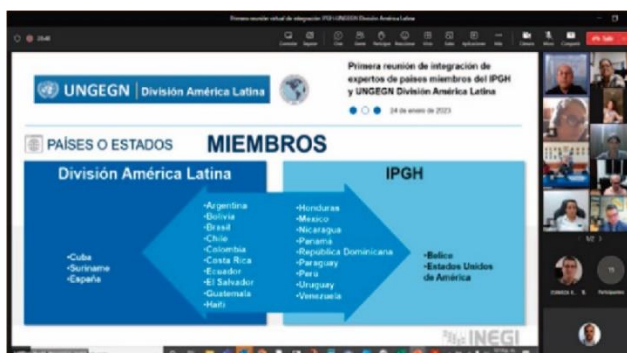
Primera reunión virtual de integración IPGH UNGEGN División América Latina

UNGEGN | División América Latina

Primera reunión de integración de expertos de países miembros del IPGH y UNGEGN División América Latina

24 de enero de 2023

PAÍSES O ESTADOS MIEMBROS

División América Latina

IPGH

•Cuba
•Suriname
•España

•Argentina
•Bolivia
•Brasil
•Chile
•Colombia
•Costa Rica
•Ecuador
•El Salvador
•Guatemala
•Haití

•Honduras
•Mexico
•Nicaragua
•Panama
•Republica Dominicana
•Paraguay
•Perú
•Uruguay
•Venezuela

•Belice
•Estados Unidos de América

INEGI